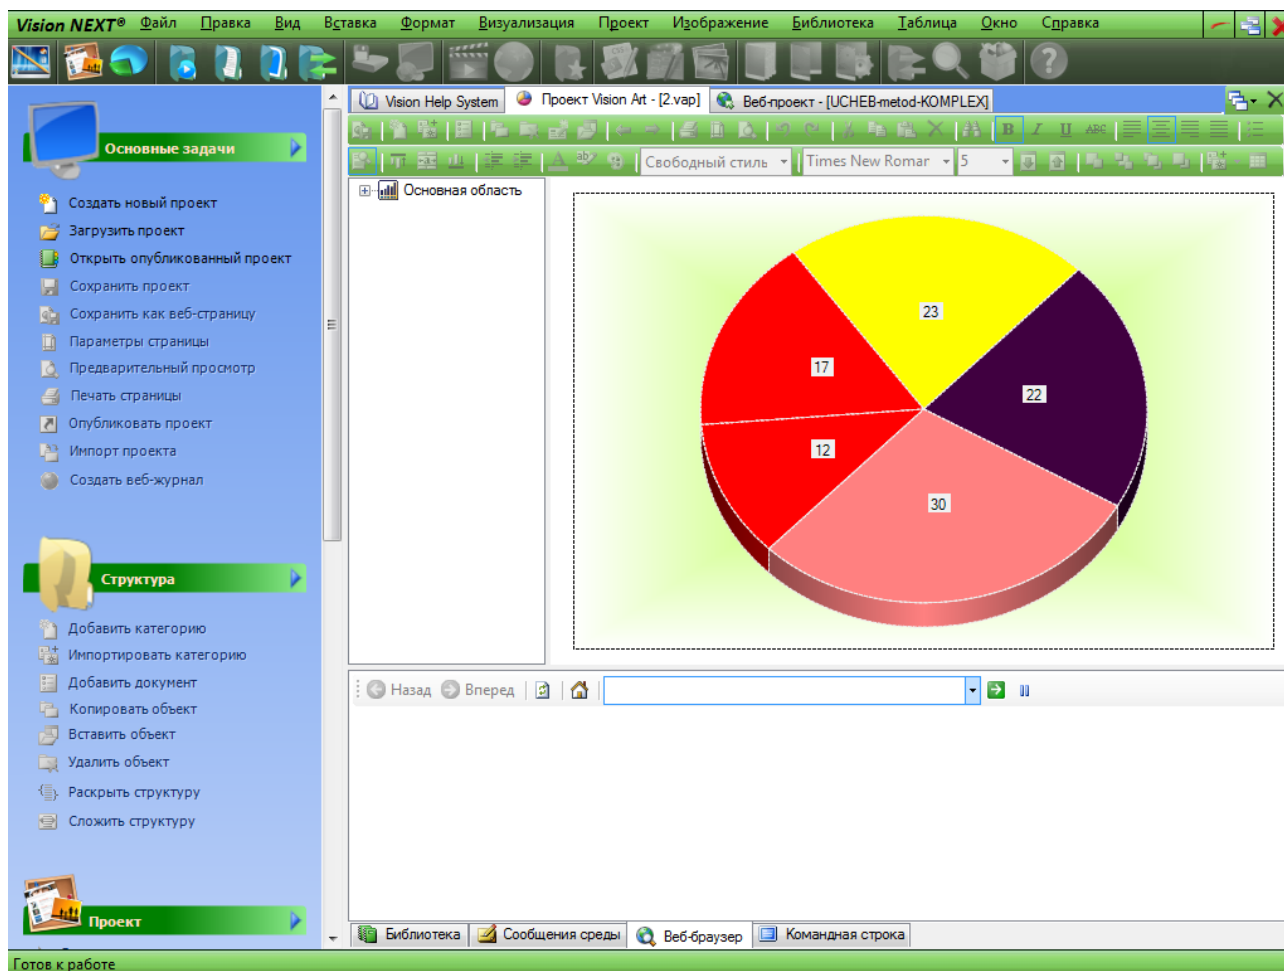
Vision NEXT® Файл Правка Вид Вставка Формат Визуализация Проект Изображение Библиотека Таблица Окно Справка

Основные задачи

Создать новый проект
Загрузить проект
Открыть опубликованный проект
Сохранить проект
Сохранить как веб-страницу
Параметры страницы
Предварительный просмотр
Печать страницы
Опубликовать проект
Импорт проекта
Создать веб-журнал

Структура

Добавить категорию
Импортировать категорию
Добавить документ
Копировать объект
Вставить объект
Удалить объект
Раскрыть структуру
Сложить структуру

Проект

Vision Help System | Проект Vision Art - [2.vap] | Веб-проект - [UCHEB-metod-KOMPLEX]

Свободный стиль | Times New Romar | 5

Основная область

23
22
17
12
30

Назад Вперед

Библиотека | Сообщения среды | Веб-браузер | Командная строка

Готов к работе